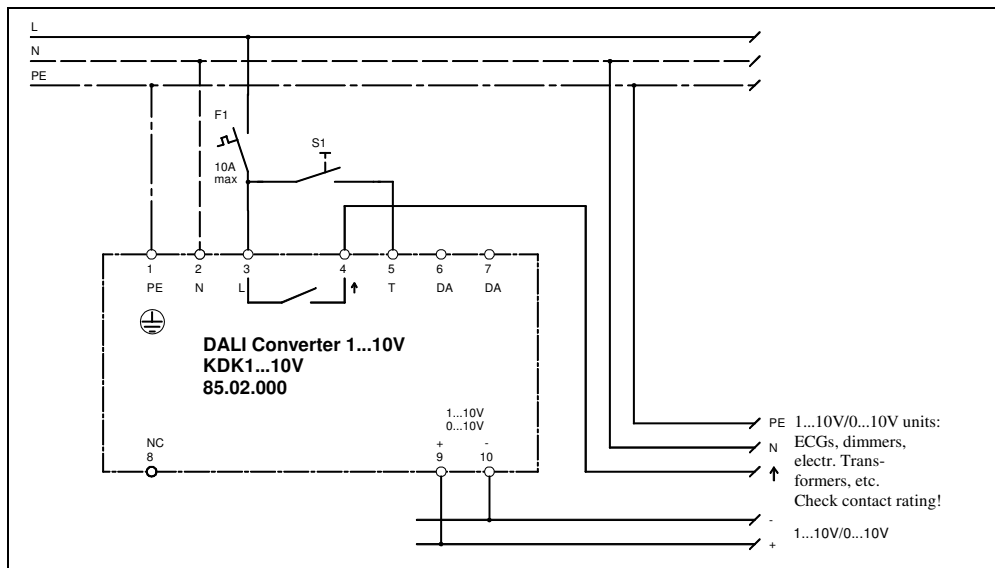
L
N
PE

F1
10A
max

S1

1
PE
2
N
3
L
4
↑
5
T
6
DA
7
DA

DALI Converter 1...10V
KDK1...10V
85.02.000

1...10V
0...10V
+
9
-
10

NC
8

PE
N
↑
1...10V/0...10V units: ECGs, dimmers, electr. Transformers, etc. Check contact rating!

-
+
1...10V/0...10V